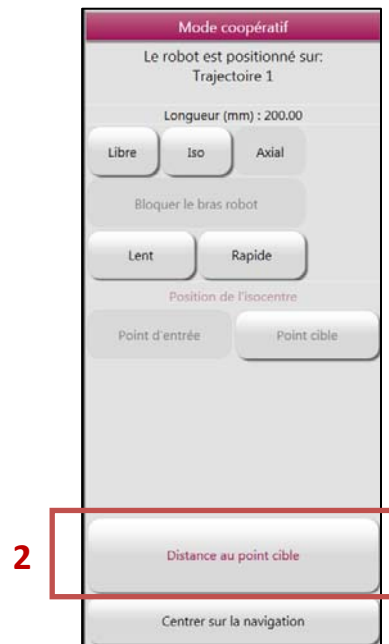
Mode coopératif

Le robot est positionné sur:
Trajectoire 1

Longueur (mm) : 200.00

Libre
Iso
Axial

Bloquer le bras robot

Lent
Rapide

Position de l'isocentre

Point d'entrée
Point cible

2

Distance au point cible

Centrer sur la navigation